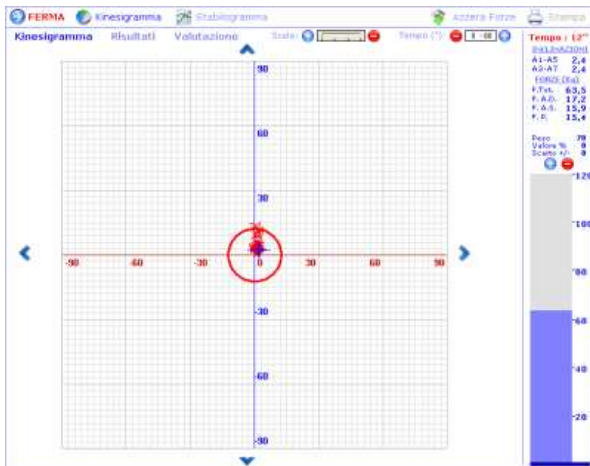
FERMA Kinesigramma Stabilogramma Azzera Forze Stampa

Kinesigramma Risultati Valutazione Scala: Tempo (") 1 - 00

Tempo : 12"
OVALIZZAZIONI
A1-A5 2,4
A2-A7 2,4
FORZE (Kg)
F.Tot. 63,5
F. A.D. 17,2
F. A.S. 15,9
F. P. 15,4

Peso 70
Valore % 0
Scarto +/- 0

90
60
30
0
-30
-60
-90

-90 -60 -30 0 30 60 90

120
100
80
60
40
20